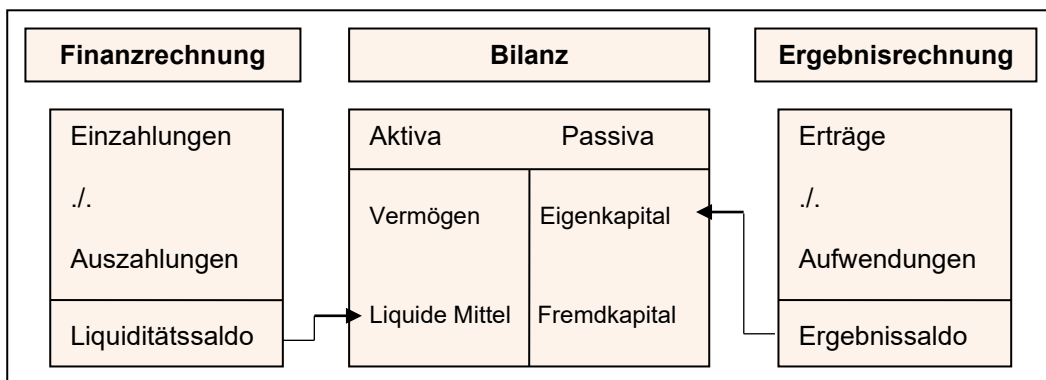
Finanzrechnung

Bilanz

Ergebnisrechnung

Einzahlungen

./.

Auszahlungen

Liquiditätssaldo

Aktiva

Passiva

Vermögen

Eigenkapital

Liquide Mittel

Fremdkapital

Erträge

./.

Aufwendungen

Ergebnissaldo